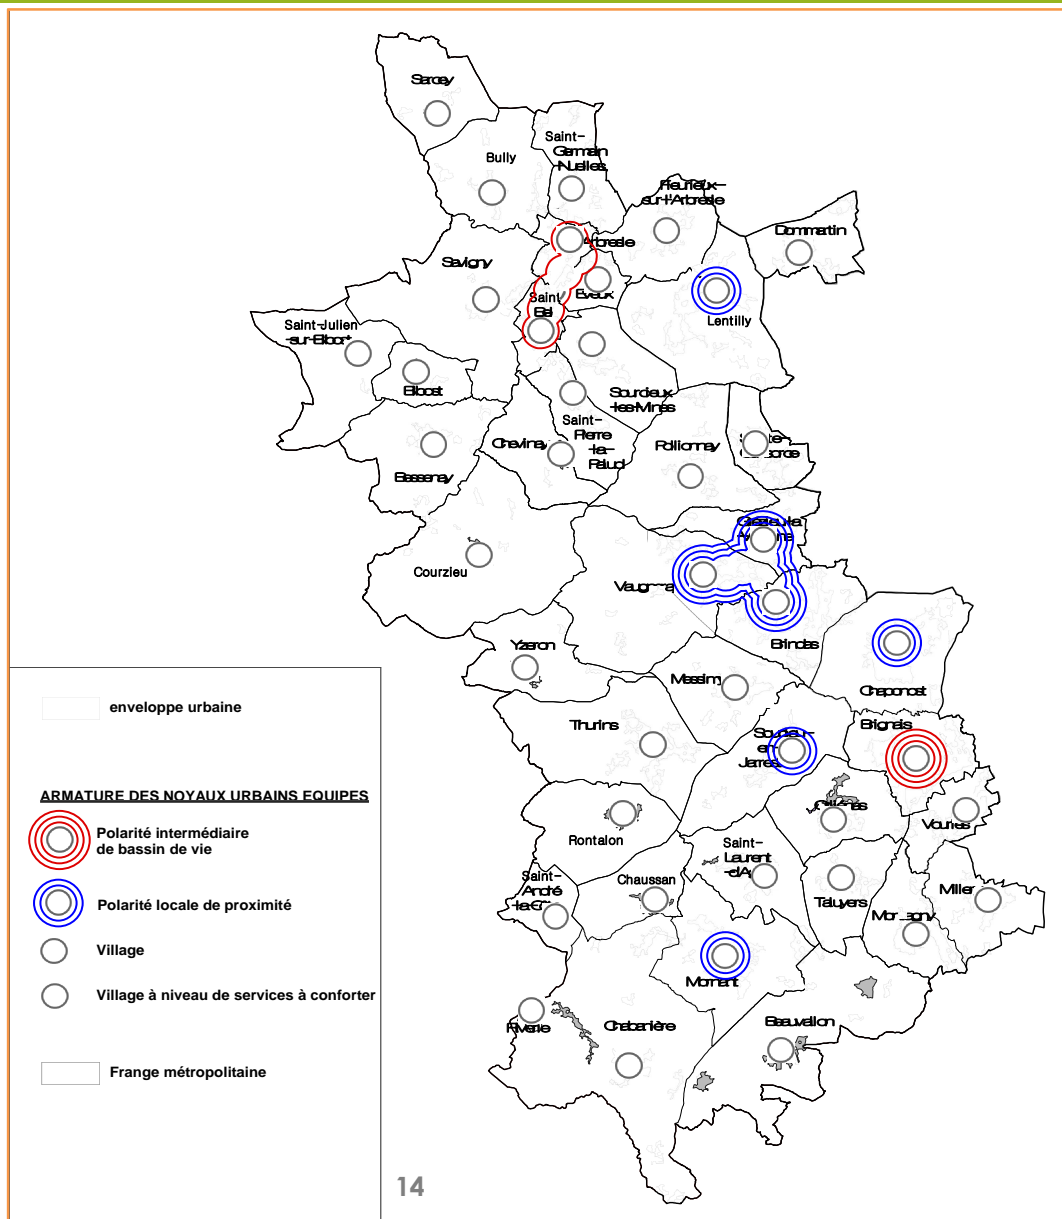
Sarcey

Bully

Saint-Germain-Nuelles

Fleurieux-sur-l'Arbresle

Arbresle

Dommartin

Savigny

Eveux

Lentilly

Saint-Bel

Saint-Julien-sur-Bibost

Bibost

Sourcieux-les-Mines

Saint-Pierre-la-Palud

Chevinay

Pollionnay

Sainte-Consorce

Bessenay

Courzieu

Grézieu-la-Varenne

Vaugneray

Brindas

Yzeron

Messimy

Chaponost

Thurins

Soucieu-en-Jarrest

Brignais

Vourles

Rontalon

Saint-Laurent-d'Agny

Saint-André-la-Côte

Chaussan

Taluyers

Millery

Montagny

Mornant

Riverie

Chabanière

Beauvallon

enveloppe urbaine

ARMATURE DES NOYAUX URBAINS EQUIPES

Polarité intermédiaire de bassin de vie

Polarité locale de proximité

Village

Village à niveau de services à conforter

Frange métropolitaine

14